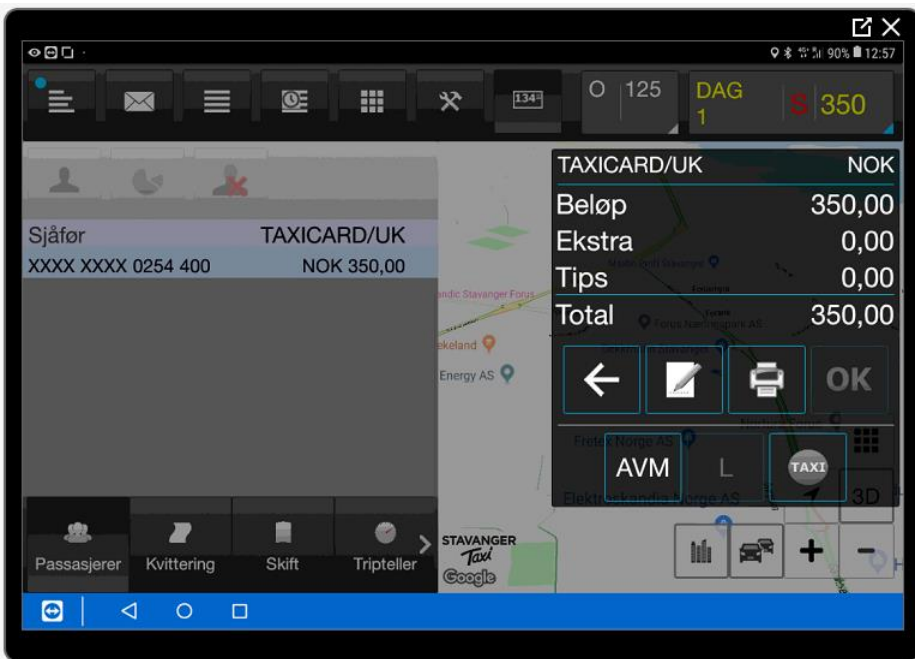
90% 12:57

134

O 125

DAG 1

S 350

Sjåfør TAXICARD/UK

XXXX XXXX 0254 400 NOK 350,00

TAXICARD/UK NOK

Beløp 350,00

Ekstra 0,00

Tips 0,00

Total 350,00

OK

AVM

L

TAXI

3D

ndic Stavanger Forus

ekeland

Energy AS

Fretex Norge AS

Elektroskandia Norge AS

Passasjerer

Kvittering

Skift

Tripteller

STAVANGER Taxi

Google